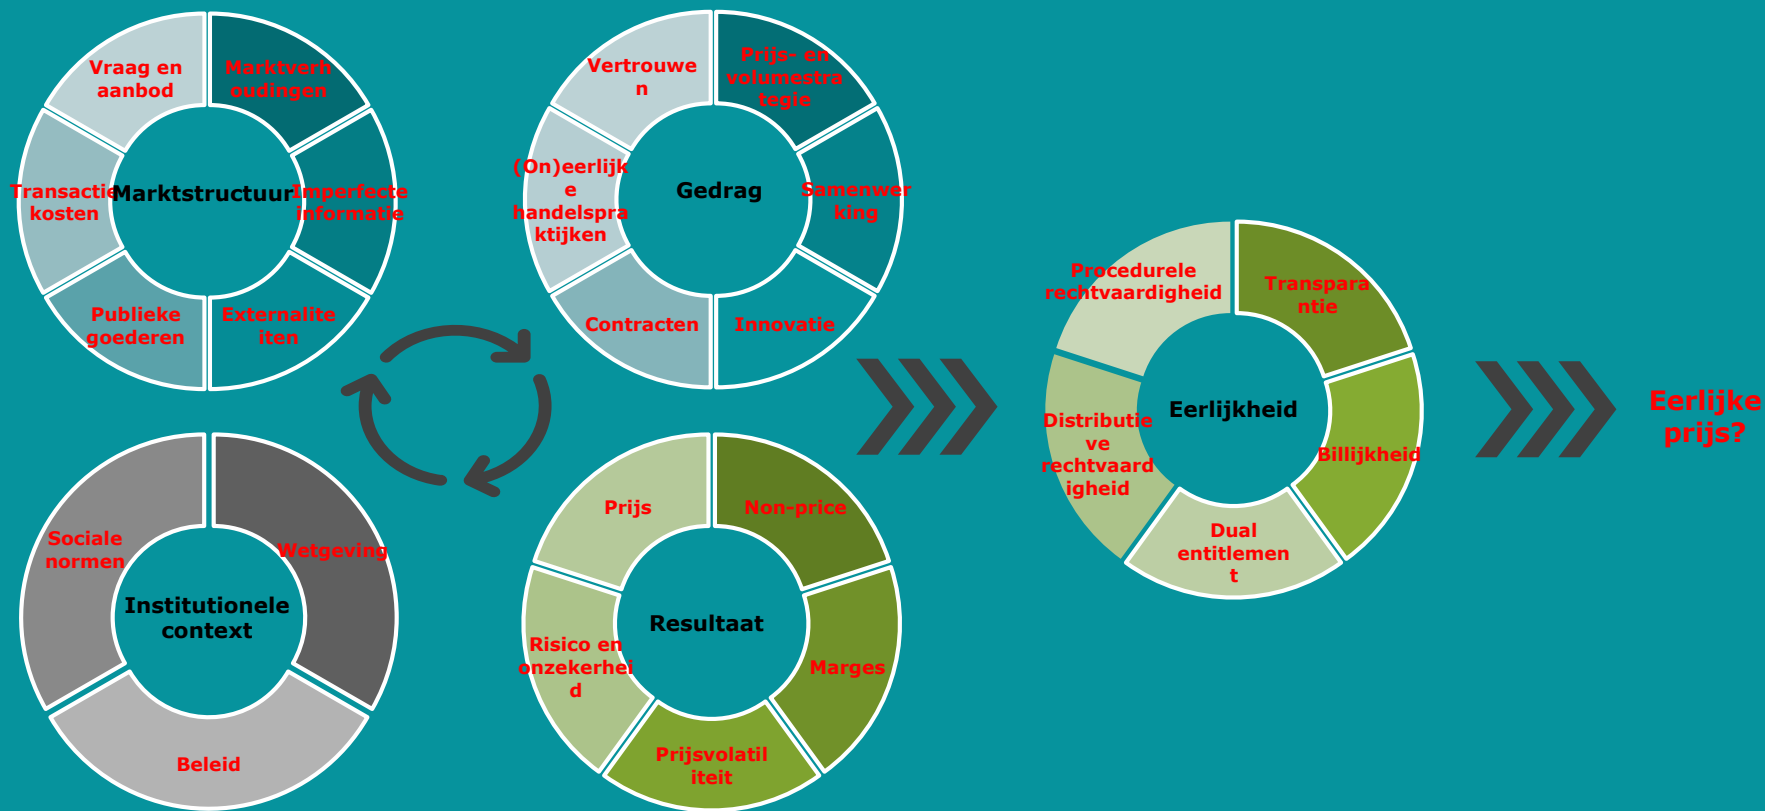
Vraag en aanbod

Marktverhoudingen

Transactie kosten

Marktstructuur

Imperfecte informatie

Publieke goederen

Externaliteiten

Vertrouwen

Prijs- en volumestrategie

(On)eerlijke handelspraktijken

Gedrag

Samenwerking

Contracten

Innovatie

Procedurele rechtvaardigheid

Transparantie

Distributieve rechtvaardigheid

Eerlijkheid

Billijkheid

Dual entitlement

Eerlijke prijs?

Sociale normen

Wetgeving

Institutionele context

Beleid

Prijs

Non-price

Risico en onzekerheid

Resultaat

Marges

Prijsvolatiliteit